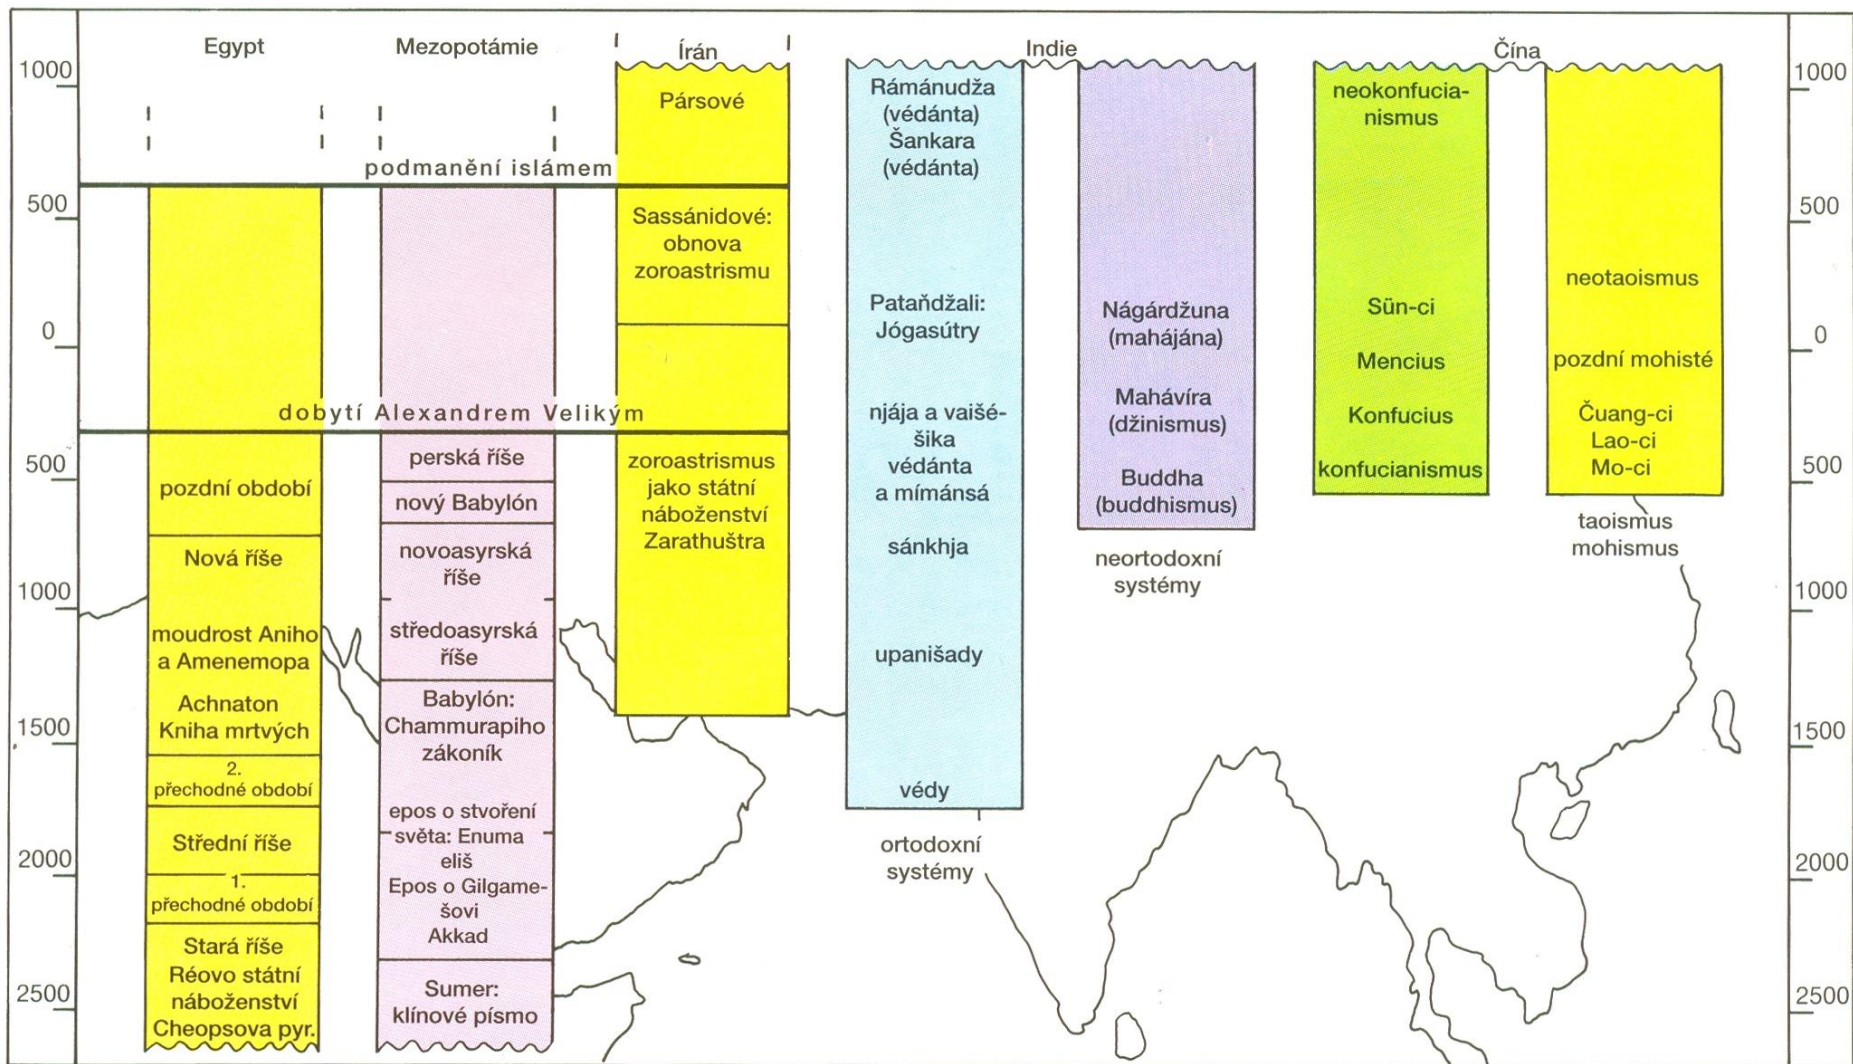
1000
500
0
500
1000
1500
2000
2500

Egypt

Mezopotámie

Írán

Indie

Čína

Pársové

podmanění islámem

Sassánidové: obnova zoroastrismu

dobytí Alexandrem Velikým

zoroastrismus jako státní náboženství Zarathuštra

pozdní období

Nová říše

moudrost Aniho a Amenemopa

Achnaton Kniha mrtvých

2. přechodné období

Střední říše

1. přechodné období

Stará říše Réovo státní náboženství Cheopsova pyr.

perská říše

nový Babylón

novoasyrská říše

středoasyrská říše

Babylón: Chammurapiho zákoník

epos o stvoření světa: Enuma eliš

Epos o Gilgamešovi

Akkad

Sumer: klínové písmo

Rámánudža (védánta)

Šankara (védánta)

Pataňdžali: Jógasútry

njája a vaišéšika

védánta a mímánsá

sánkhja

upanišady

védy

ortodoxní systémy

Nágárdžuna (mahájána)

Mahávíra (džinismus)

Buddha (buddhismus)

neortodoxní systémy

neokonfucianismus

Sün-ci

Mencius

Konfucius

konfucianismus

neotaoismus

pozdní mohisté

Čuang-ci

Lao-ci

Mo-ci

taoismus mohismus

1000
500
0
500
1000
1500
2000
2500